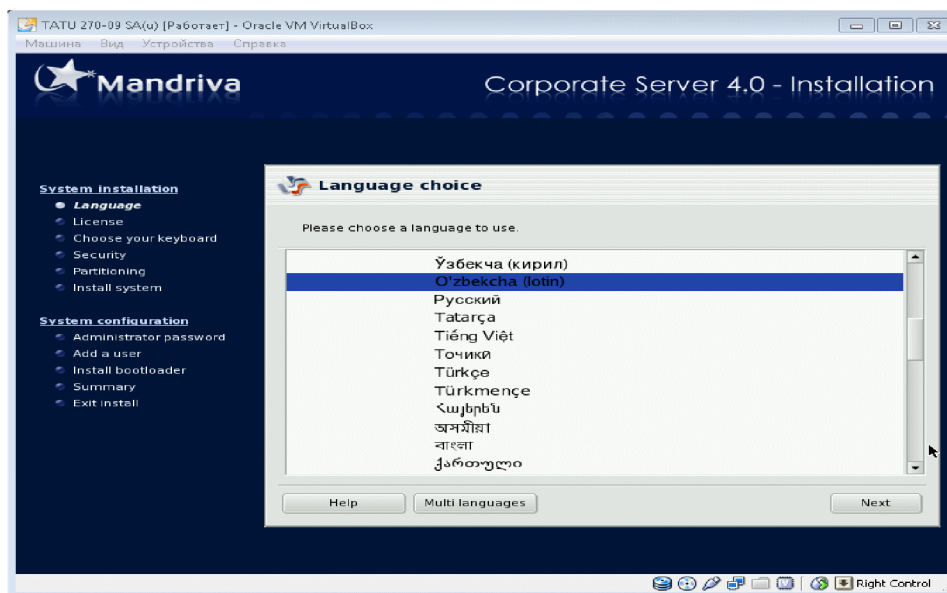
TATU 270-09 SA(u) [Работает] - Oracle VM VirtualBox

Машина Вид Устройства Справка

Mandriva

Corporate Server 4.0 - Installation

System installation
Language
License
Choose your keyboard
Security
Partitioning
Install system

System configuration
Administrator password
Add a user
Install bootloader
Summary
Exit install

Language choice

Please choose a language to use.

Ўзбекча (кирил)
O'zbekcha (lotin)
Русский
Tatarça
Tiếng Việt
Точики
Türkçe
Türkmençe
Հայերեն
অসমীয়া
বাংলা
ქართული

Help
Multi languages
Next

Right Control